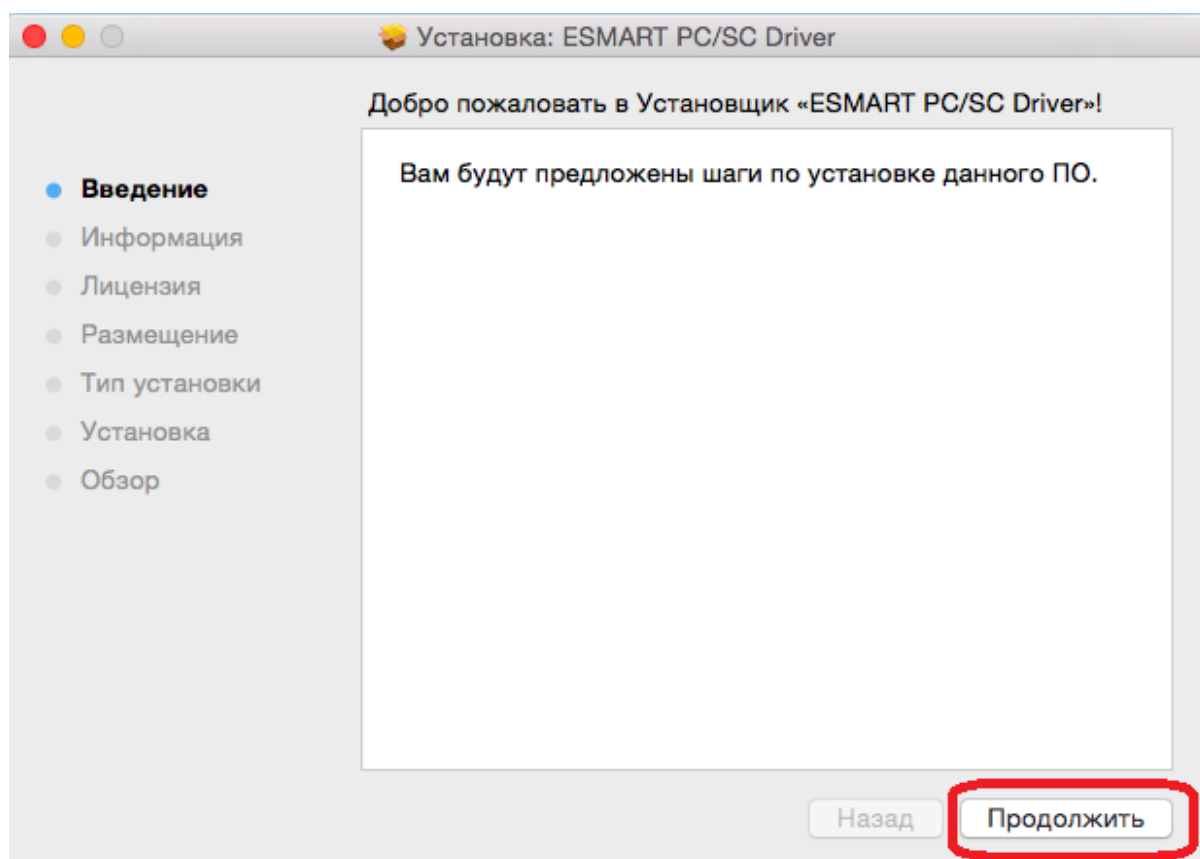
Установка: ESMART PC/SC Driver

Добро пожаловать в Установщик «ESMART PC/SC Driver»!

Введение
Информация
Лицензия
Размещение
Тип установки
Установка
Обзор

Вам будут предложены шаги по установке данного ПО.

Назад
Продолжить